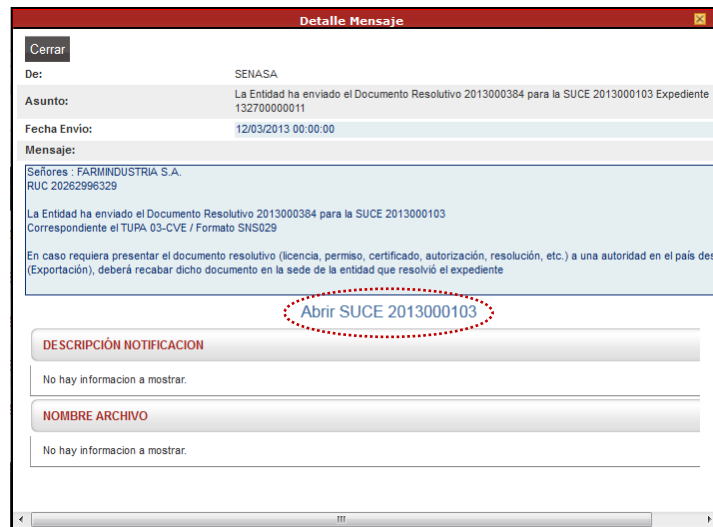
Detalle Mensaje

Cerrar

De: SENASA

Asunto: La Entidad ha enviado el Documento Resolutivo 2013000384 para la SUCE 2013000103 Expediente 132700000011

Fecha Envío: 12/03/2013 00:00:00

Mensaje:

Señores : FARMINDUSTRIA S.A.
RUC 20262996329

La Entidad ha enviado el Documento Resolutivo 2013000384 para la SUCE 2013000103
Correspondiente el TUPA 03-CVE / Formato SNS029

En caso requiera presentar el documento resolutivo (licencia, permiso, certificado, autorización, resolución, etc.) a una autoridad en el país des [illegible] (Exportación), deberá recabar dicho documento en la sede de la entidad que resolvió el expediente

Abrir SUCE 2013000103

DESCRIPCIÓN NOTIFICACION

No hay informacion a mostrar.

NOMBRE ARCHIVO

No hay informacion a mostrar.